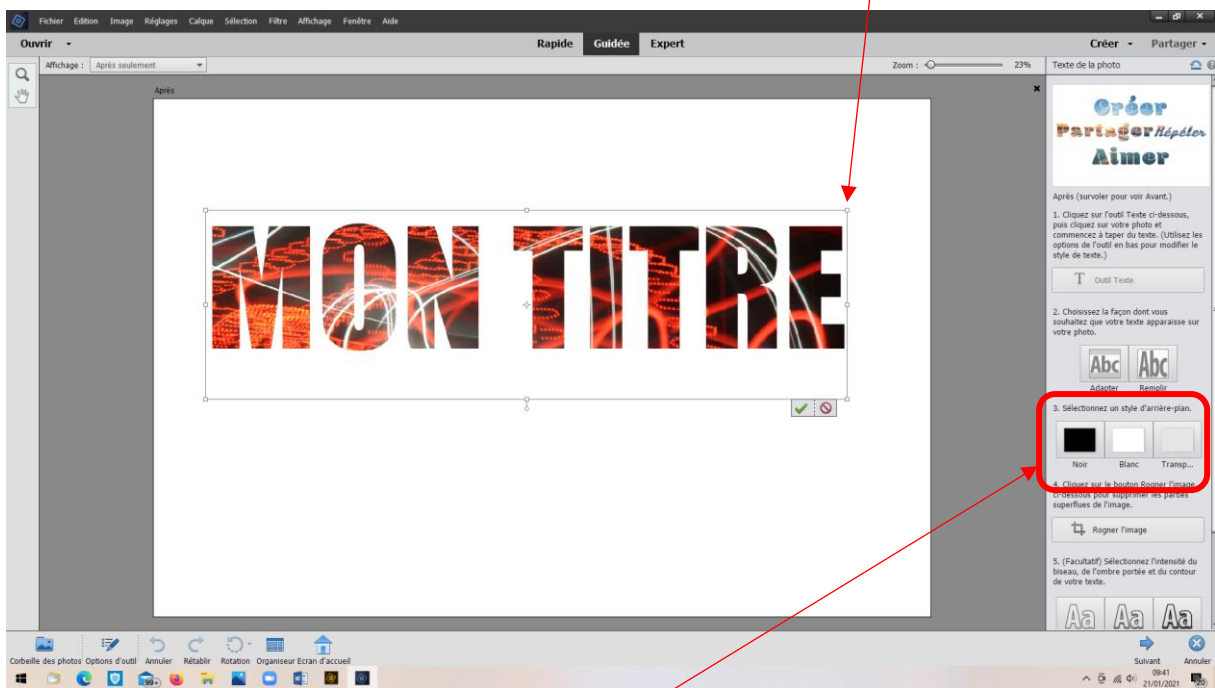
Fichier Edition Image Réglages Calque Sélection Filtre Affichage Fenêtre Aide

Ouvrir

Rapide Guidée Expert

Créer Partager

Affichage : Après seulement

Zoom : 23%

Texte de la photo

Après

MON TITRE

Créer Partager Répéter Aimer

Après (survoler pour voir Avant.)

1. Cliquez sur l'outil Texte ci-dessous, puis cliquez sur votre photo et commencez à taper du texte. (Utilisez les options de l'outil en bas pour modifier le style de texte.)

Outil Texte

2. Choisissez la façon dont vous souhaitez que votre texte apparaisse sur votre photo.

Abc Abc
Adapter Remplir

3. Sélectionnez un style d'arrière-plan.

Noir Blanc Transp...

4. Cliquez sur le bouton Rogner l'image ci-dessous pour supprimer les parties superflues de l'image.

Rogner l'image

5. (Facultatif) Sélectionnez l'intensité du biseau, de l'ombre portée et du contour de votre texte.

Aa Aa Aa

Corbeille des photos Options d'outil Annuler Rétablir Rotation Organiseur Ecran d'accueil

Suivant Annuler

99+

09:41
21/01/2021